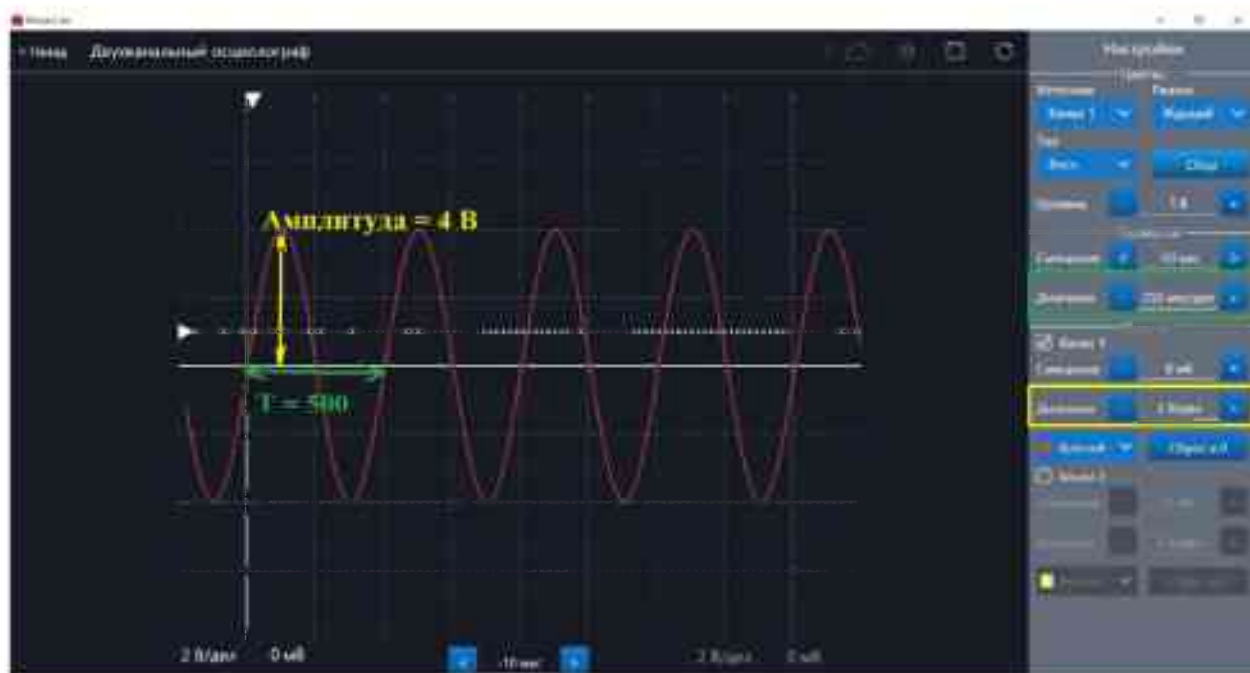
‹ Назад Двухканальный осциллограф

Амплитуда = 4 В

T = 500

2 В/дел 0 мВ

-10 мкс

2 В/дел 0 мВ

Настройки

Триггер

Источник Режим

Канал 1 Ждущий

Тип

Фронт Сброс

Уровень 1 В

Горизонт.

Смещение 10 мкс

Делитель 200 мкс/дел

Канал 1

Смещение 0 мВ

Делитель 2 В/дел

Красный Сброс к/з

Канал 2

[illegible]